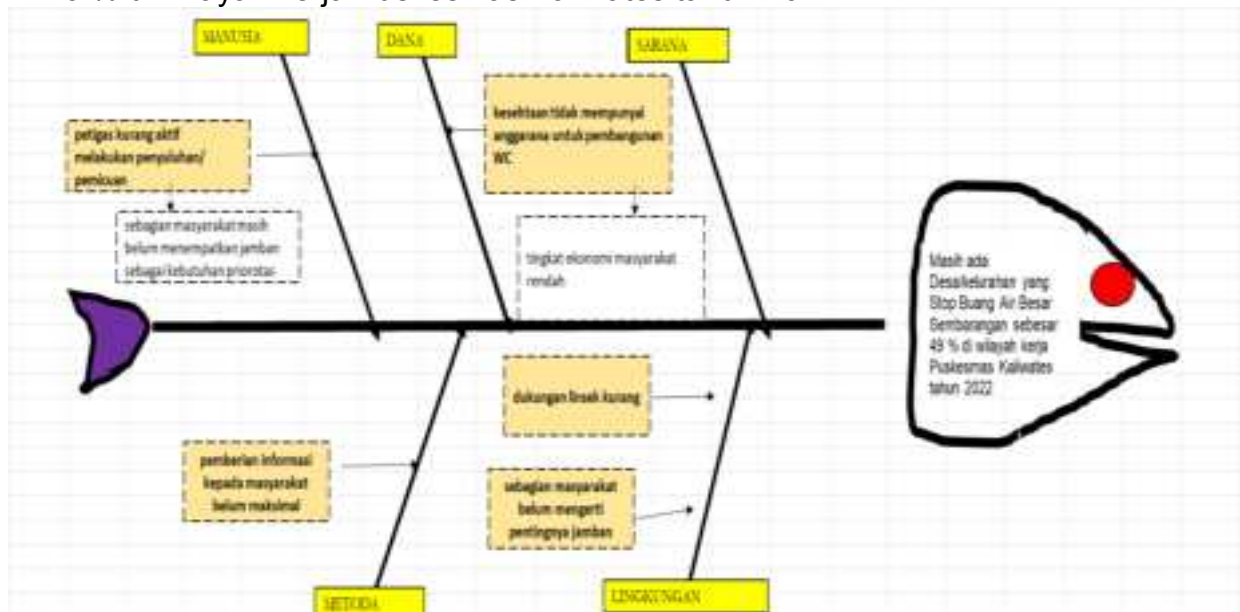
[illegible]

MANUSIA

DANA

SARANA

petigas kurang aktif melakukan penyuluhan/ pemicuan

kesehtaan tidak mempunyai anggarana untuk pembangunan WC

sebagian masyarakat masih belum menempatkan jamban sebagai kebutuhan prioritas

tingkat ekonomi masyarakat rendah

Masih ada Desa/kelurahan yang Stop Buang Air Besar Sembarangan sebesar 49 % di wilayah kerja Puskesmas Kaliwates tahun 2022

dukungan linsek kurang

pemberian informasi kepada masyarakat belum maksimal

sebagian masyarakat belum mengerti pentingnya jamban

METODA

LINGKUNGAN